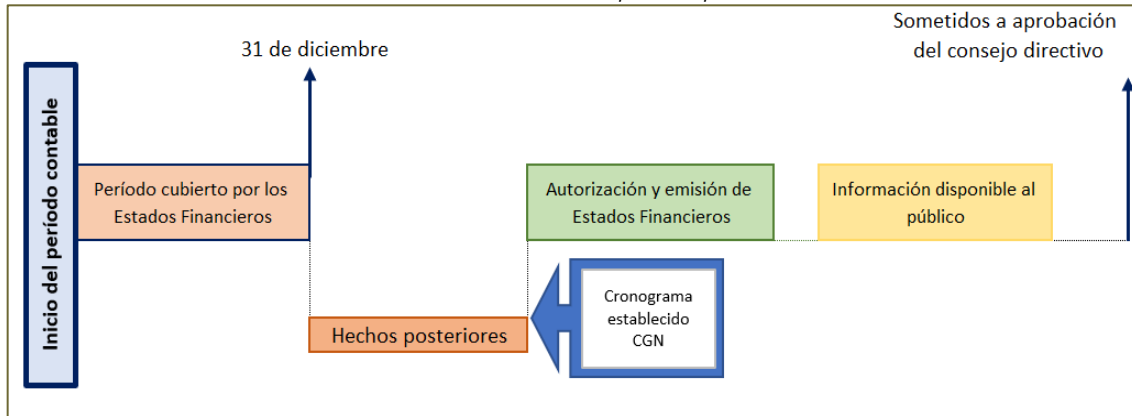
Inicio del período contable

31 de diciembre

Sometidos a aprobación del consejo directivo

Período cubierto por los Estados Financieros

Autorización y emisión de Estados Financieros

Información disponible al público

Cronograma establecido CGN

Hechos posteriores